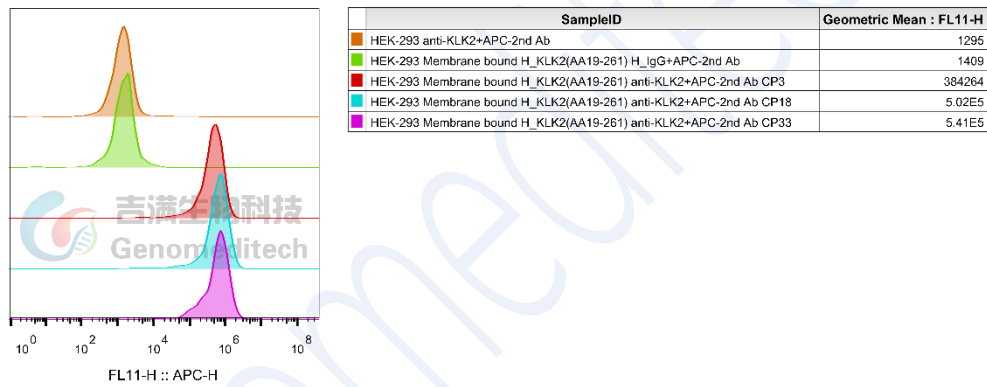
吉满生物科技
Genomeditech

$10^0$ $10^2$ $10^4$ $10^6$ $10^8$

FL11-H :: APC-H

| | SampleID | Geometric Mean : FL11-H |
|---|---|---|
| | HEK-293 anti-KLK2+APC-2nd Ab | 1295 |
| | HEK-293 Membrane bound H_KLK2(AA19-261) H_IgG+APC-2nd Ab | 1409 |
| | HEK-293 Membrane bound H_KLK2(AA19-261) anti-KLK2+APC-2nd Ab CP3 | 384264 |
| | HEK-293 Membrane bound H_KLK2(AA19-261) anti-KLK2+APC-2nd Ab CP18 | 5.02E5 |
| | HEK-293 Membrane bound H_KLK2(AA19-261) anti-KLK2+APC-2nd Ab CP33 | 5.41E5 |